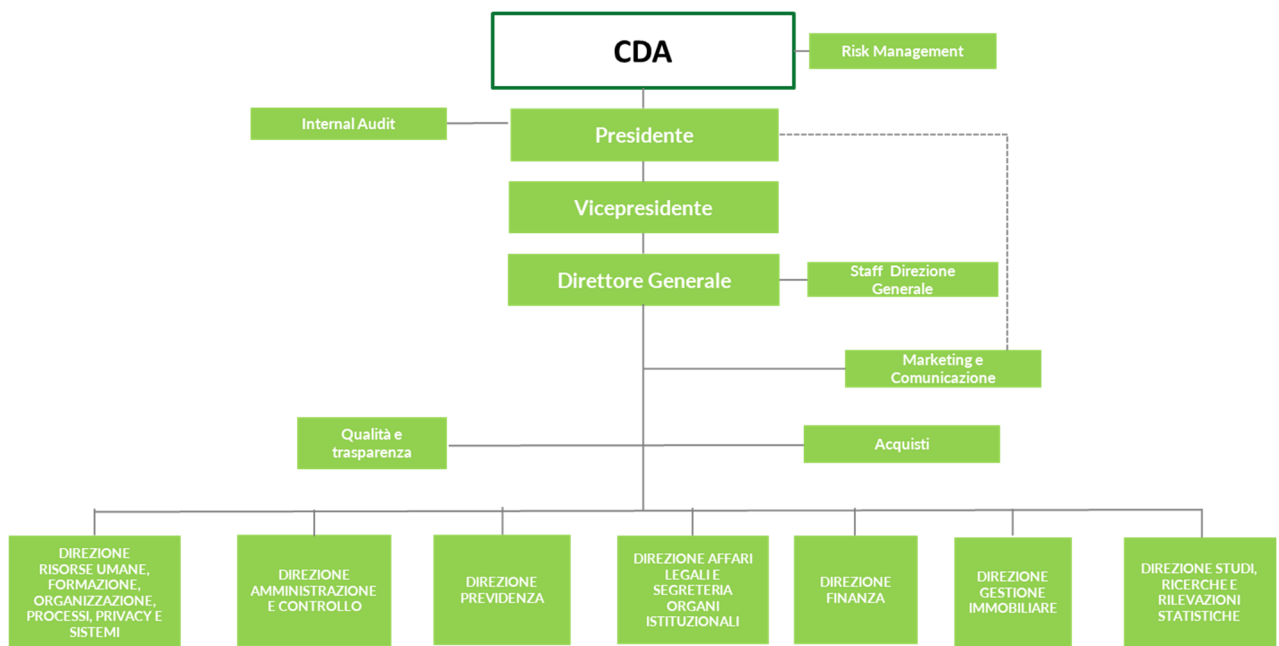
CDA

Risk Management

Internal Audit

Presidente

Vicepresidente

Direttore Generale

Staff Direzione Generale

Marketing e Comunicazione

Qualità e trasparenza

Acquisti

DIREZIONE RISORSE UMANE, FORMAZIONE, ORGANIZZAZIONE, PROCESSI, PRIVACY E SISTEMI

DIREZIONE AMMINISTRAZIONE E CONTROLLO

DIREZIONE PREVIDENZA

DIREZIONE AFFARI LEGALI E SEGRETERIA ORGANI ISTITUZIONALI

DIREZIONE FINANZA

DIREZIONE GESTIONE IMMOBILIARE

DIREZIONE STUDI, RICERCHE E RILEVAZIONI STATISTICHE